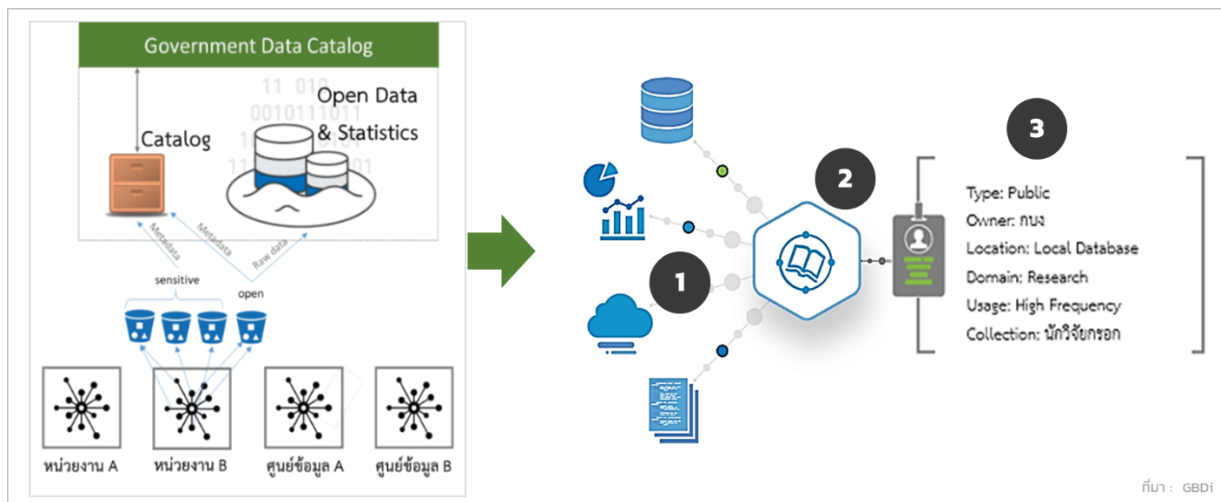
Government Data Catalog

Open Data & Statistics

Catalog

Metadata

Metadata

Raw data

sensitive

open

หน่วยงาน A

หน่วยงาน B

ศูนย์ข้อมูล A

ศูนย์ข้อมูล B

1

2

3

Type: Public

Owner: กบง

Location: Local Database

Domain: Research

Usage: High Frequency

Collection: นักวิจัยกรอก

ที่มา : GBDi